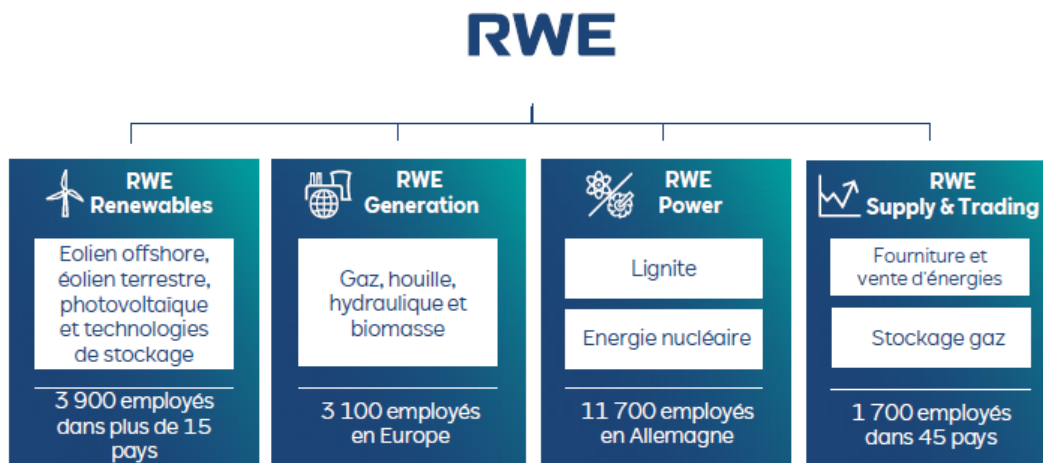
RWE

RWE Renewables

Eolien offshore, éolien terrestre, photovoltaique et technologies de stockage

3 900 employés dans plus de 15 pays

RWE Generation

Gaz, houille, hydraulique et biomasse

3 100 employés en Europe

RWE Power

Lignite

Energie nucléaire

11 700 employés en Allemagne

RWE Supply & Trading

Fourniture et vente d'énergies

Stockage gaz

1 700 employés dans 45 pays